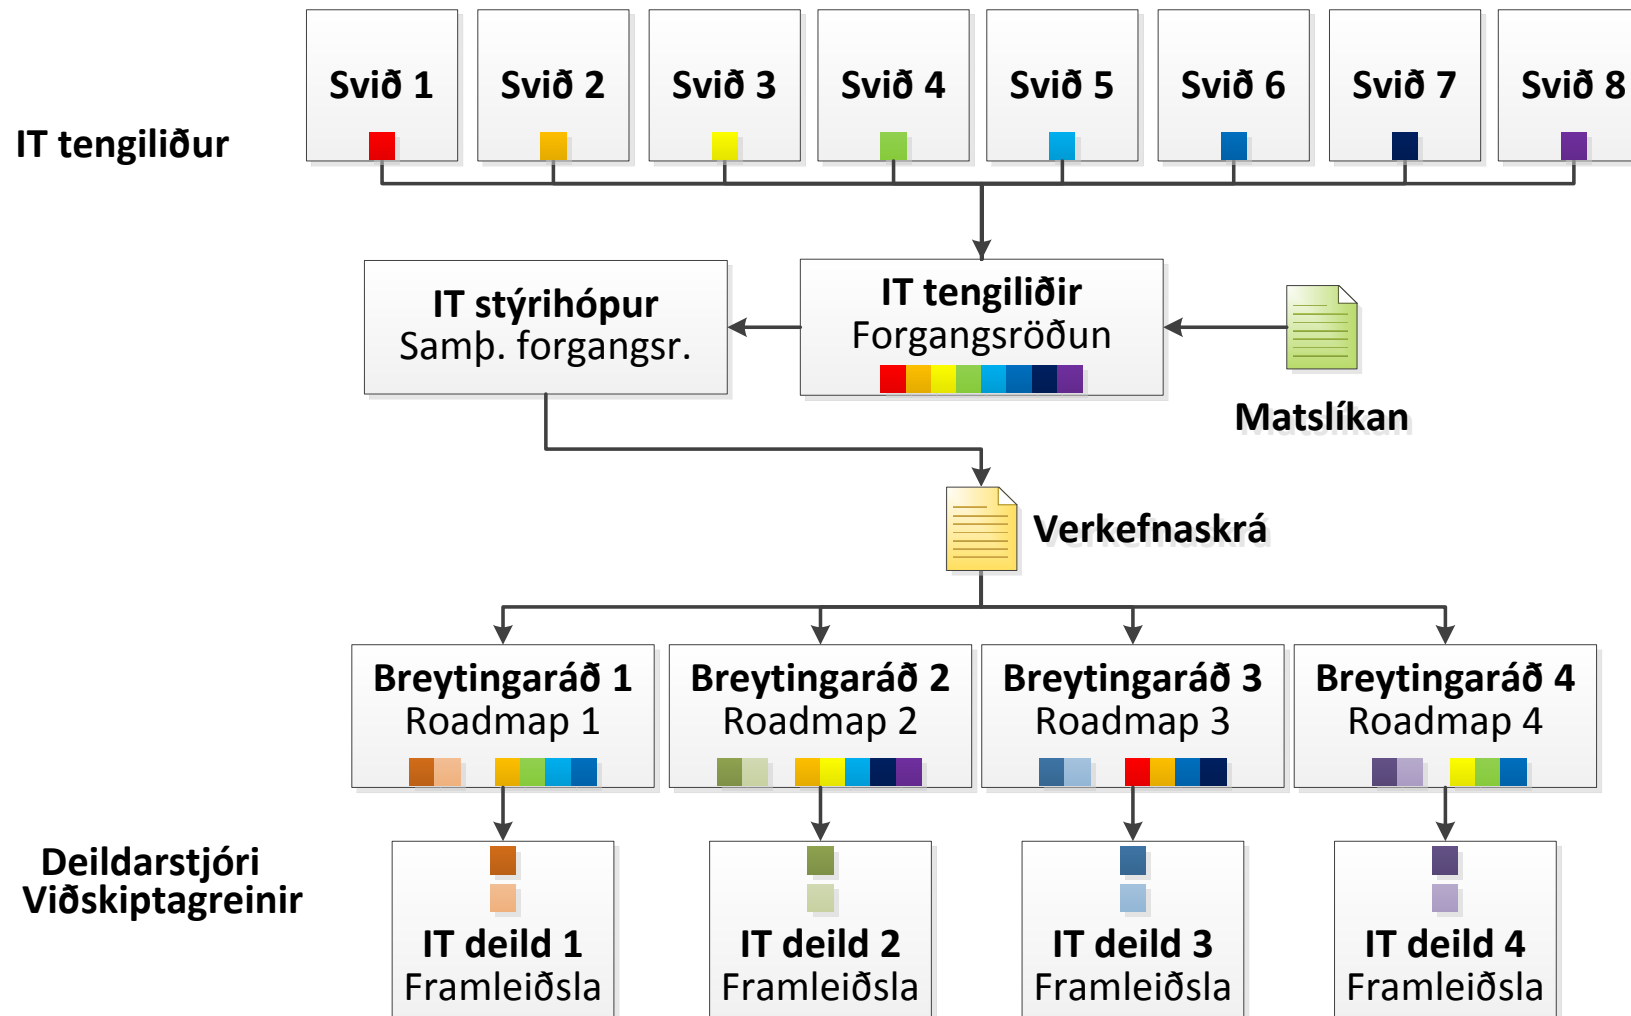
IT tengiliður

Svið 1

Svið 2

Svið 3

Svið 4

Svið 5

Svið 6

Svið 7

Svið 8

IT stýrihópur
Samþ. forgangsr.

IT tengiliðir
Forgangsröðun

Matslíkan

Verkefnaskrá

Breytingaráð 1
Roadmap 1

Breytingaráð 2
Roadmap 2

Breytingaráð 3
Roadmap 3

Breytingaráð 4
Roadmap 4

Deildarstjóri
Viðskiptagreinir

IT deild 1
Framleiðsla

IT deild 2
Framleiðsla

IT deild 3
Framleiðsla

IT deild 4
Framleiðsla